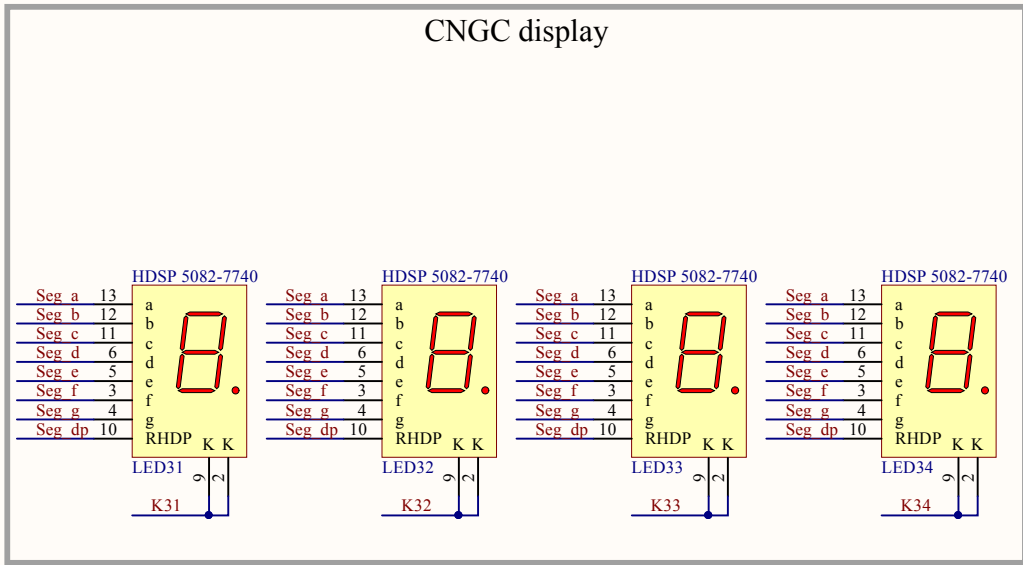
CNGC display

HDSP 5082-7740

| | | |
|---|---|---|
| Seg a | 13 | a |
| Seg b | 12 | b |
| Seg c | 11 | c |
| Seg d | 6 | d |
| Seg e | 5 | e |
| Seg f | 3 | f |
| Seg g | 4 | g |
| Seg dp | 10 | RHDP |

K K
LED31
9 2
K31

HDSP 5082-7740

| | | |
|---|---|---|
| Seg a | 13 | a |
| Seg b | 12 | b |
| Seg c | 11 | c |
| Seg d | 6 | d |
| Seg e | 5 | e |
| Seg f | 3 | f |
| Seg g | 4 | g |
| Seg dp | 10 | RHDP |

K K
LED32
9 2
K32

HDSP 5082-7740

| | | |
|---|---|---|
| Seg a | 13 | a |
| Seg b | 12 | b |
| Seg c | 11 | c |
| Seg d | 6 | d |
| Seg e | 5 | e |
| Seg f | 3 | f |
| Seg g | 4 | g |
| Seg dp | 10 | RHDP |

K K
LED33
9 2
K33

HDSP 5082-7740

| | | |
|---|---|---|
| Seg a | 13 | a |
| Seg b | 12 | b |
| Seg c | 11 | c |
| Seg d | 6 | d |
| Seg e | 5 | e |
| Seg f | 3 | f |
| Seg g | 4 | g |
| Seg dp | 10 | RHDP |

K K
LED34
9 2
K34